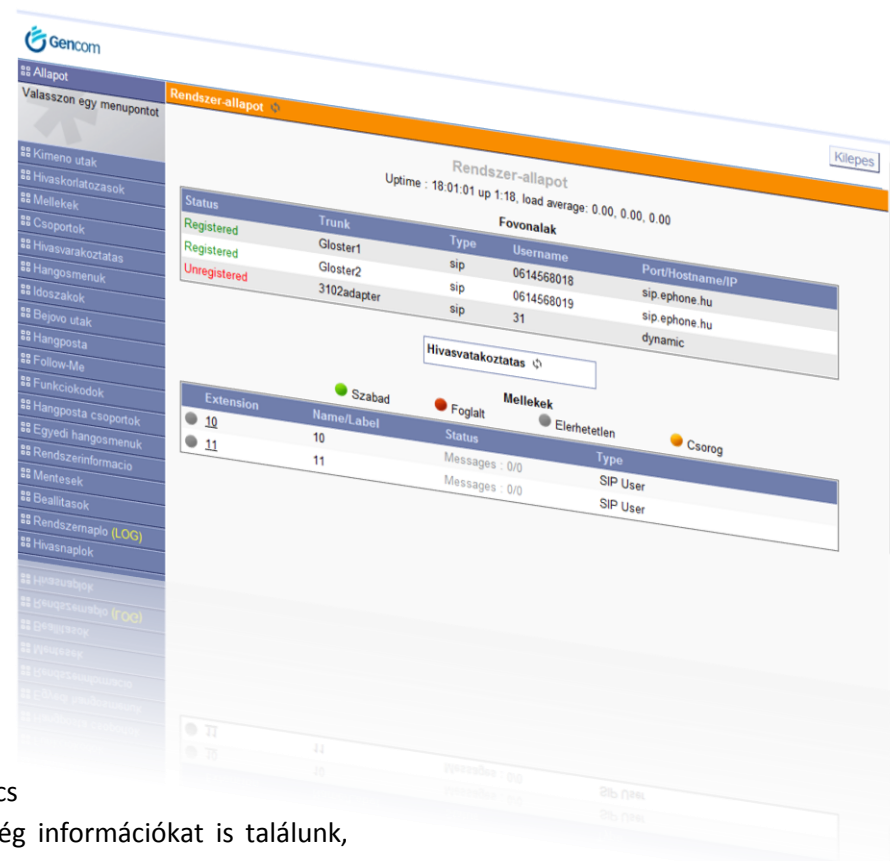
Gencom

Allapot
Valasszon egy menupontot

Kimeno utak
Hivaskorlatozasok
Mellekek
Csoportok
Hivasvarakoztatas
Hangosmenuk
Idoszakok
Bejovo utak
Hangposta
Follow-Me
Funkciokodok
Hangposta csoportok
Egyedi hangosmenuk
Rendszerinformacio
Mentesek
Beallitasok
Rendszernaplo (LOG)
Hivasnaplok

Rendszer-allapot

Kilepes

Rendszer-allapot
Uptime : 18:01:01 up 1:18, load average: 0.00, 0.00, 0.00

Fovonalak

| Status | Trunk | Type | Username | Port/Hostname/IP |
|---|---|---|---|---|
| Registered | Gloster1 | sip | 0614568018 | sip.ephone.hu |
| Registered | Gloster2 | sip | 0614568019 | sip.ephone.hu |
| Unregistered | 3102adapter | sip | 31 | dynamic |

Hivasvatakoztatas

Mellekek
Szabad Foglalt Elerhetetlen Csorog

| Extension | Name/Label | Status | Type |
|---|---|---|---|
| 10 | 10 | Messages : 0/0 | SIP User |
| 11 | 11 | Messages : 0/0 | SIP User |

cs
ég információkat is találunk,